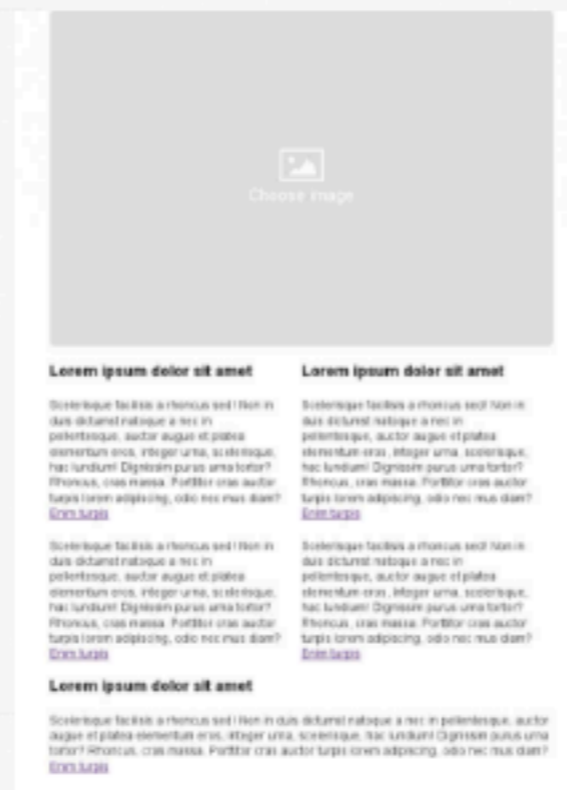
Choose image

Lorem ipsum dolor sit amet

Scelerisque facilisis a rhoncus sed! Non in duis dictumst natoque a nec in pellentesque, auctor augue et platea elementum eros, integer urna, scelerisque, hac lundium! Dignissim purus urna tortor? Rhoncus, cras massa. Porttitor cras auctor turpis lorem adipiscing, odio nec mus diam? Enim turpis

Scelerisque facilisis a rhoncus sed! Non in duis dictumst natoque a nec in pellentesque, auctor augue et platea elementum eros, integer urna, scelerisque, hac lundium! Dignissim purus urna tortor? Rhoncus, cras massa. Porttitor cras auctor turpis lorem adipiscing, odio nec mus diam? Enim turpis

Lorem ipsum dolor sit amet

Scelerisque facilisis a rhoncus sed! Non in duis dictumst natoque a nec in pellentesque, auctor augue et platea elementum eros, integer urna, scelerisque, hac lundium! Dignissim purus urna tortor? Rhoncus, cras massa. Porttitor cras auctor turpis lorem adipiscing, odio nec mus diam? Enim turpis

Scelerisque facilisis a rhoncus sed! Non in duis dictumst natoque a nec in pellentesque, auctor augue et platea elementum eros, integer urna, scelerisque, hac lundium! Dignissim purus urna tortor? Rhoncus, cras massa. Porttitor cras auctor turpis lorem adipiscing, odio nec mus diam? Enim turpis

Lorem ipsum dolor sit amet

Scelerisque facilisis a rhoncus sed! Non in duis dictumst natoque a nec in pellentesque, auctor augue et platea elementum eros, integer urna, scelerisque, hac lundium! Dignissim purus urna tortor? Rhoncus, cras massa. Porttitor cras auctor turpis lorem adipiscing, odio nec mus diam? Enim turpis